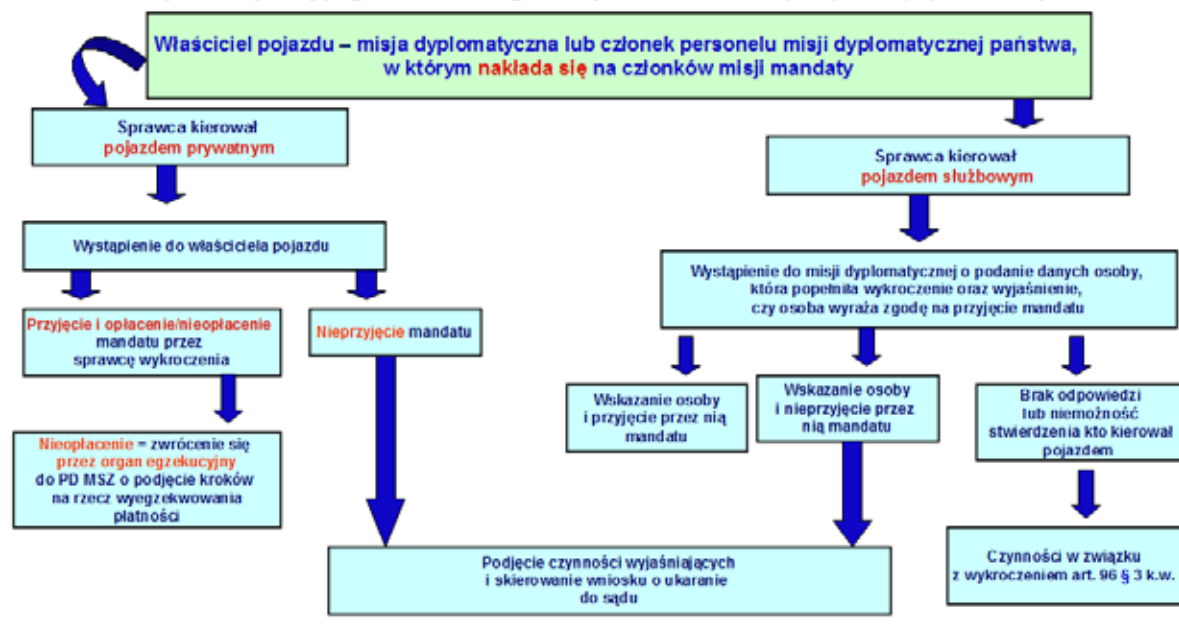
Właściciel pojazdu – misja dyplomatyczna lub członek personelu misji dyplomatycznej państwa, w którym nakłada się na członków misji mandaty

Sprawca kierował pojazdem prywatnym

Sprawca kierował pojazdem służbowym

Wystąpienie do właściciela pojazdu

Wystąpienie do misji dyplomatycznej o podanie danych osoby, która popełniła wykroczenie oraz wyjaśnienie, czy osoba wyraża zgodę na przyjęcie mandatu

Przyjęcie i opłacenie/nieopłacenie mandatu przez sprawcę wykroczenia

Nieprzyjęcie mandatu

Wskazanie osoby i przyjęcie przez nią mandatu

Wskazanie osoby i nieprzyjęcie przez nią mandatu

Brak odpowiedzi lub niemożność stwierdzenia kto kierował pojazdem

Nieopłacenie = zwrócenie się przez organ egzekucyjny do PD MSZ o podjęcie kroków na rzecz wyegzekwowania płatności

Podjęcie czynności wyjaśniających i skierowanie wniosku o ukaranie do sądu

Czynności w związku z wykroczeniem art. 96 § 3 k.w.